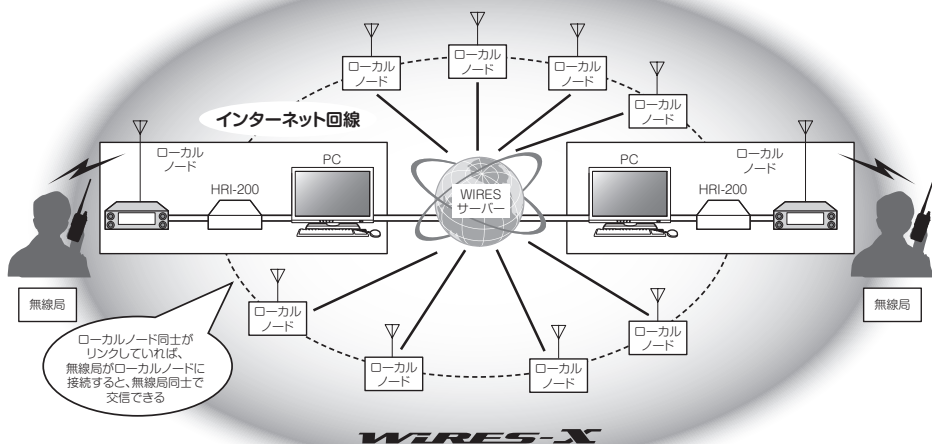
ローカル ノード

ローカル ノード

ローカル ノード

ローカル ノード

インターネット回線

ローカル ノード

PC

HRI-200

WIRES サーバー

PC

ローカル ノード

HRI-200

無線局

無線局

ローカルノード同士が リンクしていれば、 無線局がローカルノードに 接続すると、無線局同士で 交信できる

ローカル ノード

ローカル ノード

ローカル ノード

ローカル ノード

ローカル ノード

WIRES-X